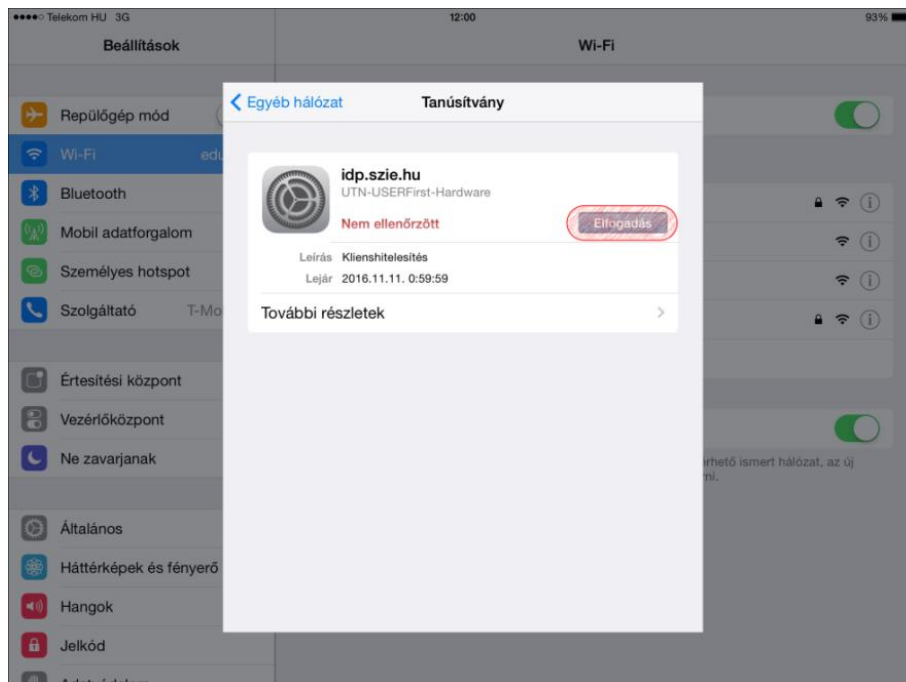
●●●●○ Telekom HU 3G
12:00
93%

Beállítások

Wi-Fi

Repülőgép mód

Wi-Fi edu

Bluetooth

Mobil adatforgalom

Személyes hotspot

Szolgáltató T-Mo

Értesítési központ

Vezérlőközpont

Ne zavarjanak

Általános

Háttérképek és fényerő

Hangok

Jelkód

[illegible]

rhető ismert hálózat, az új
ni.

Egyéb hálózat
Tanúsítvány

idp.szie.hu
UTN-USERFirst-Hardware
Nem ellenőrzött
Elfogadás

Leírás Klienshitelesítés
Lejár 2016.11.11. 0:59:59

További részletek